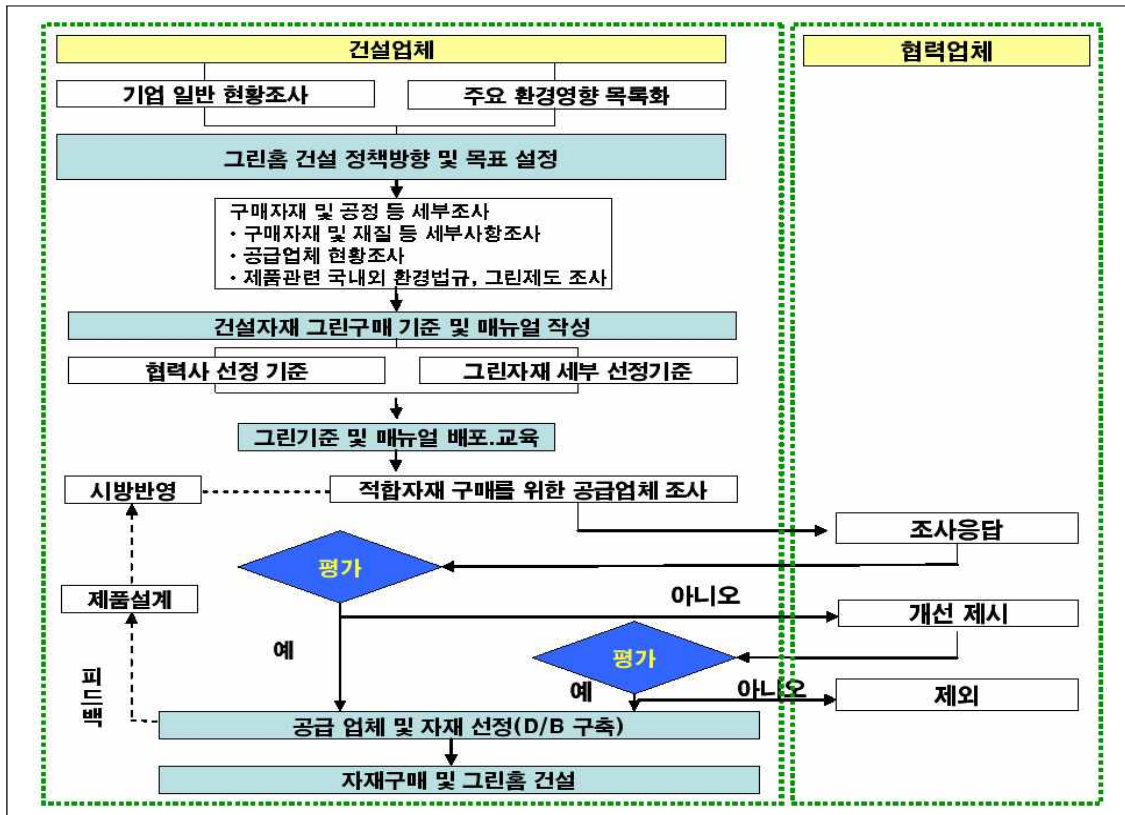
건설업체

협력업체

기업 일반 현황조사

주요 환경영향 목록화

그린홈 건설 정책방향 및 목표 설정

구매자재 및 공정 등 세부조사
• 구매자재 및 재질 등 세부사항조사
• 공급업체 현황조사
• 제품관련 국내외 환경법규, 그린제도 조사

건설자재 그린구매 기준 및 매뉴얼 작성

협력사 선정 기준

그린자재 세부 선정기준

그린기준 및 매뉴얼 배포.교육

시방반영

적합자재 구매를 위한 공급업체 조사

조사응답

평가

제품설계

아니오

개선 제시

예

평가

피드백

예

아니오

제외

공급 업체 및 자재 선정(D/B 구축)

자재구매 및 그린홈 건설